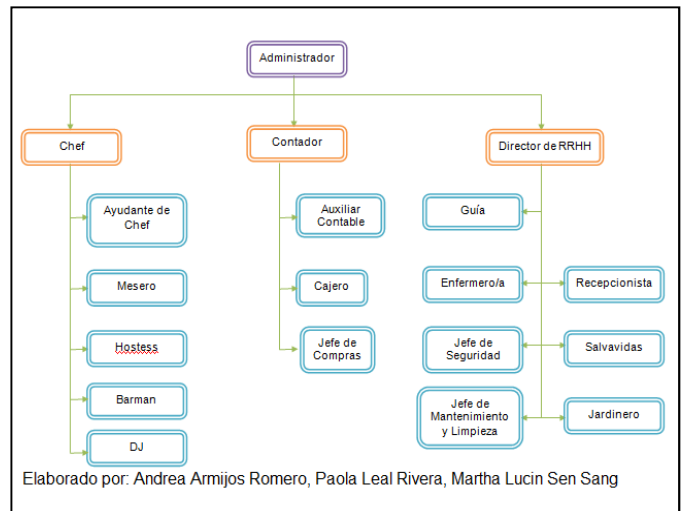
Administrador

Chef

Contador

Director de RRHH

Ayudante de Chef

Mesero

Hostess

Barman

DJ

Auxiliar Contable

Cajero

Jefe de Compras

Guía

Enfermero/a

Recepcionista

Jefe de Seguridad

Salvavidas

Jefe de Mantenimiento y Limpieza

Jardinero

Elaborado por: Andrea Armijos Romero, Paola Leal Rivera, Martha Lucin Sen Sang